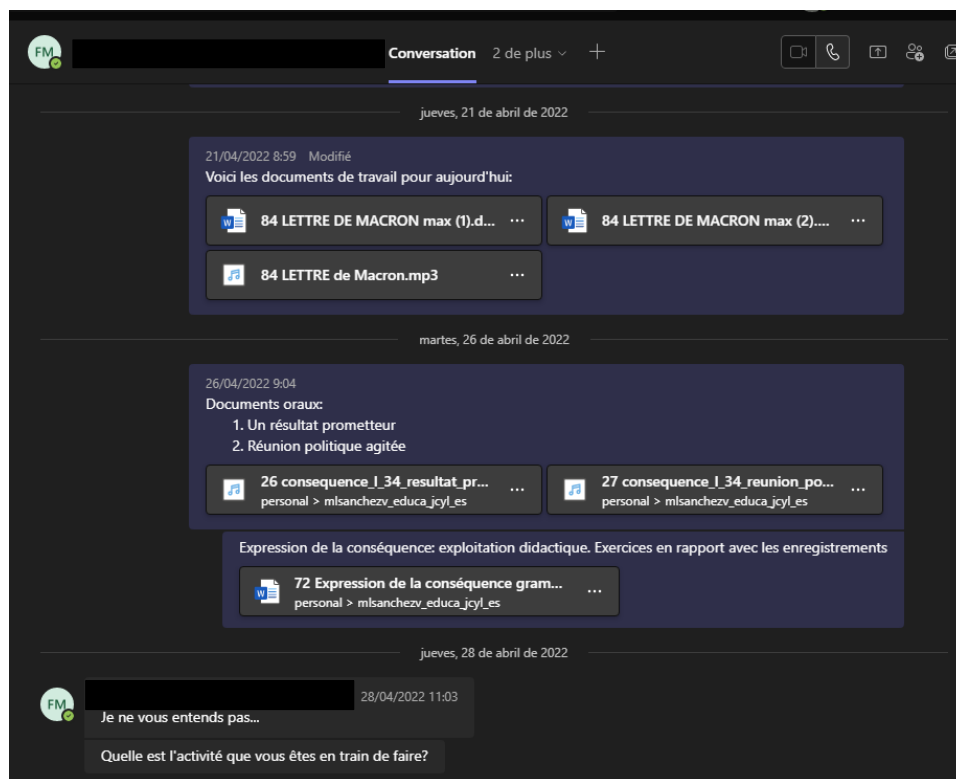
FM

Conversation 2 de plus +

jueves, 21 de abril de 2022

21/04/2022 8:59 Modifié
Voici les documents de travail pour aujourd'hui:

84 LETTRE DE MACRON max (1).d... ···
84 LETTRE DE MACRON max (2).... ···
84 LETTRE de Macron.mp3 ···

martes, 26 de abril de 2022

26/04/2022 9:04
Documents oraux:
1. Un résultat prometteur
2. Réunion politique agitée

26 consequence_l_34_resultat_pr... ···
personal > mlsanchezv_educa_jcyl_es
27 consequence_l_34_reunion_po... ···
personal > mlsanchezv_educa_jcyl_es

Expression de la conséquence: exploitation didactique. Exercices en rapport avec les enregistrements

72 Expression de la conséquence gram... ···
personal > mlsanchezv_educa_jcyl_es

jueves, 28 de abril de 2022

FM
28/04/2022 11:03
Je ne vous entends pas...

Quelle est l'activité que vous êtes en train de faire?